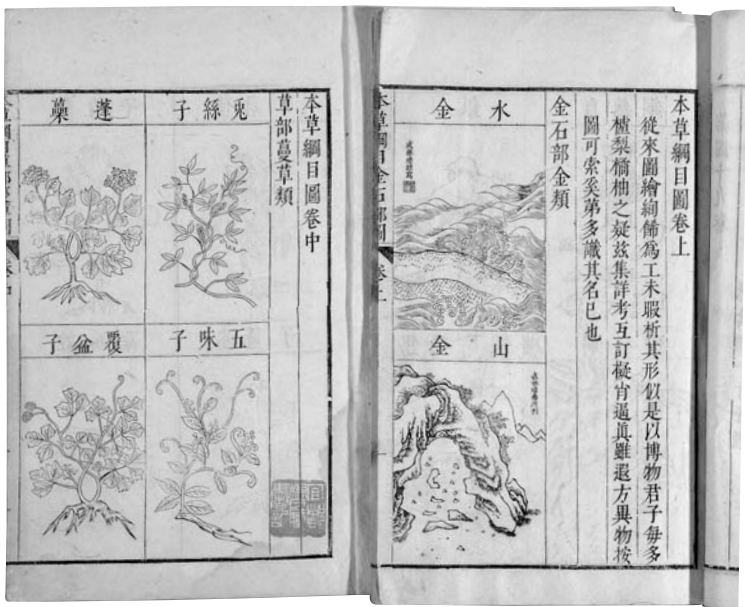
本草綱目圖卷上

從來圖繪約飾爲工未暇析其形似是以博物君子每多樝梨橘柚之疑茲集詳考互訂徵肖逼眞雖遐方異物按圖可索奚第多識其名已也

金石部金類

水金

山金

本草綱目金石部圖 卷上

本草綱目圖卷中

草部蔓草類

兎絲子

蓬虆

五味子

覆盆子

本草綱目草部圖 卷中